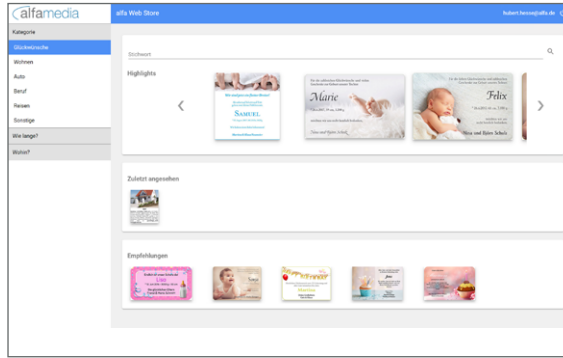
alfamedia

alfa Web Store

hubert.hesse@alfa.de

Kategorie

Glückwünsche

Wohnen

Auto

Beruf

Reisen

Sonstige

Wie lange?

Wohin?

Stichwort

Highlights

SAMUEL

Marie

Felix

Zuletzt angesehen

Empfehlungen